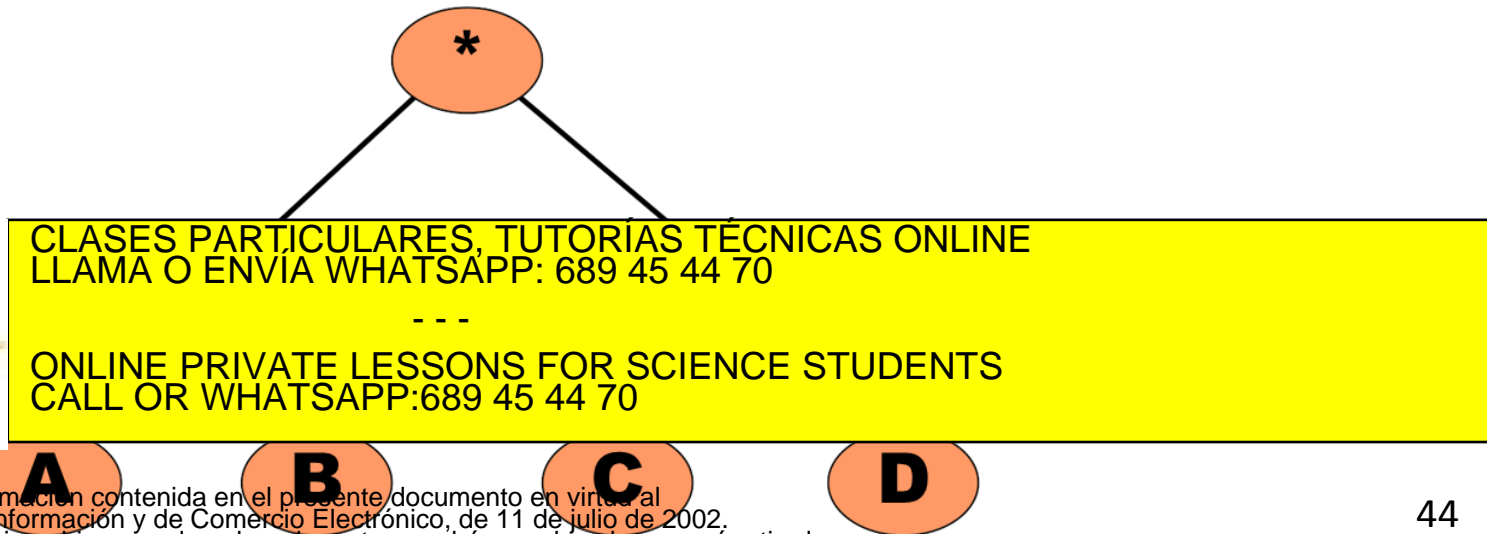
*

CLASES PARTICULARES, TUTORÍAS TÉCNICAS ONLINE
LLAMA O ENVÍA WHATSAPP: 689 45 44 70

- - -

ONLINE PRIVATE LESSONS FOR SCIENCE STUDENTS
CALL OR WHATSAPP:689 45 44 70

A B C D

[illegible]mación contenida en el presente documento en virtud al
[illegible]nformación y de Comercio Electrónico, de 11 de julio de 2002.

44